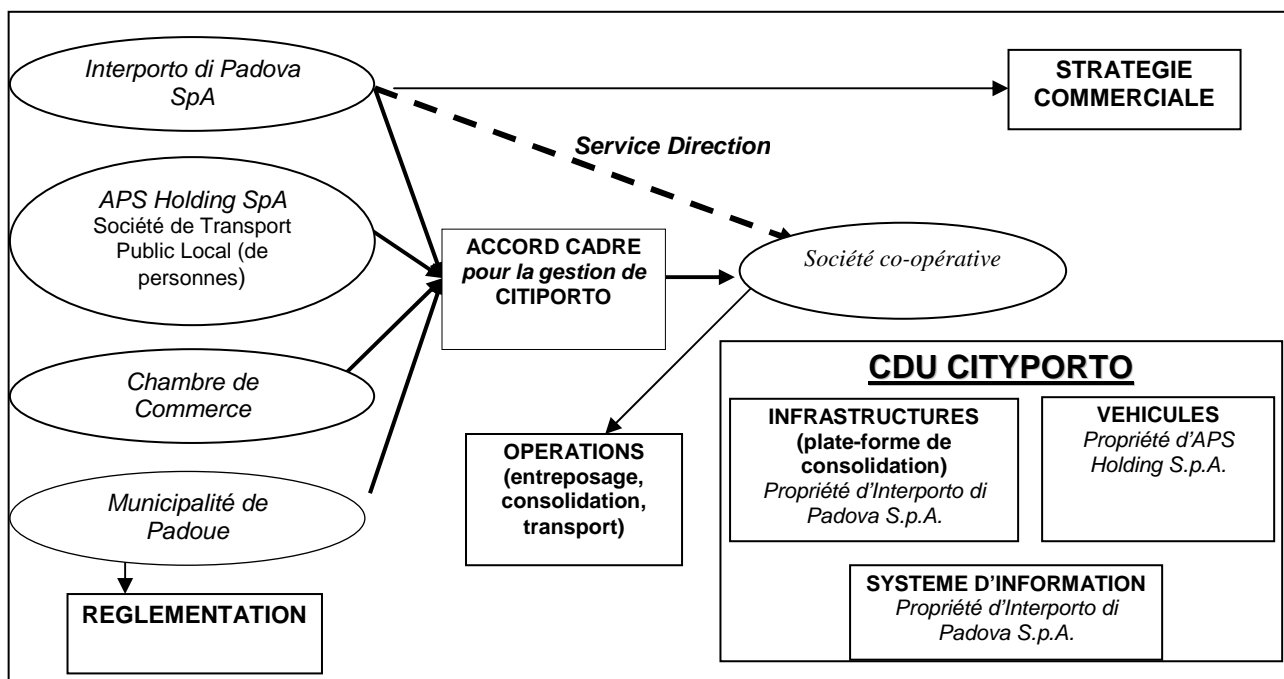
Interporto di Padova SpA

STRATEGIE COMMERCIALE

Service Direction

APS Holding SpA
Société de Transport Public Local (de personnes)

ACCORD CADRE pour la gestion de CITIPORTO

Société co-opérative

Chambre de Commerce

Municipalité de Padoue

REGLEMENTATION

OPERATIONS (entreposage, consolidation, transport)

CDU CITYPORTO

INFRASTRUCTURES (plate-forme de consolidation)
Propriété d'Interporto di Padova S.p.A.

VEHICULES
Propriété d'APS Holding S.p.A.

SYSTEME D'INFORMATION
Propriété d'Interporto di Padova S.p.A.